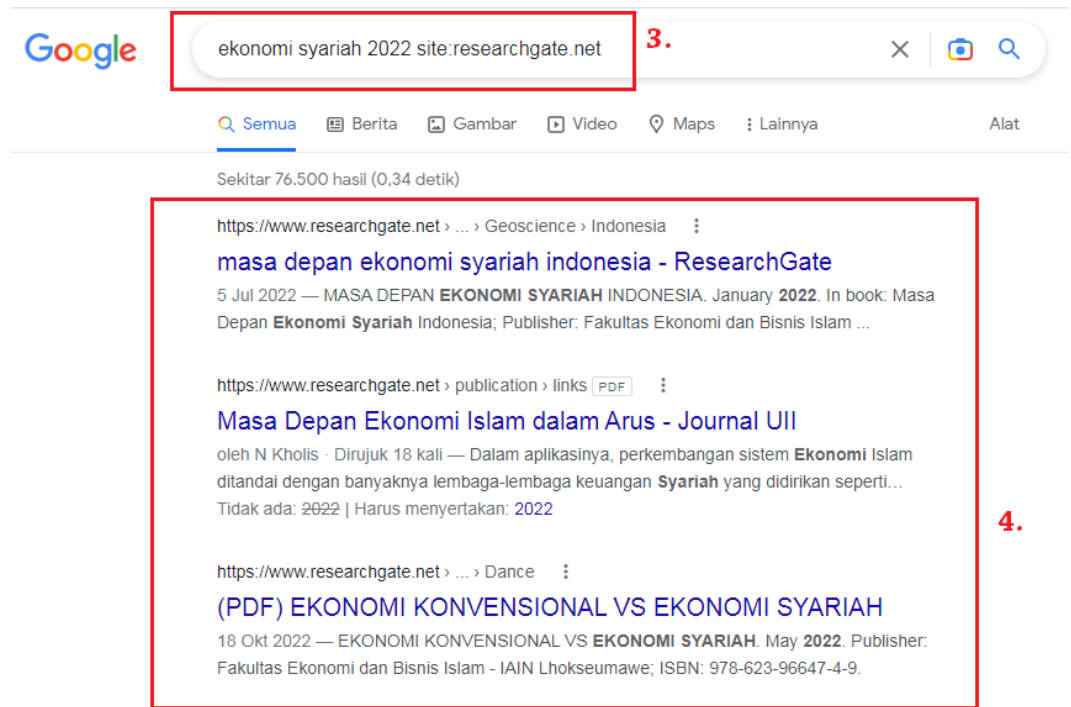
Google

ekonomi syariah 2022 site:researchgate.net

3.

Semua  Berita  Gambar  Video  Maps  Lainnya  Alat

Sekitar 76.500 hasil (0,34 detik)

https://www.researchgate.net › ... › Geoscience › Indonesia

masa depan ekonomi syariah indonesia - ResearchGate

5 Jul 2022 — MASA DEPAN EKONOMI SYARIAH INDONESIA. January 2022. In book: Masa Depan Ekonomi Syariah Indonesia; Publisher: Fakultas Ekonomi dan Bisnis Islam ...

https://www.researchgate.net › publication › links PDF

Masa Depan Ekonomi Islam dalam Arus - Journal UII

oleh N Kholis · Dirujuk 18 kali — Dalam aplikasinya, perkembangan sistem Ekonomi Islam ditandai dengan banyaknya lembaga-lembaga keuangan Syariah yang didirikan seperti...

Tidak ada: 2022 | Harus menyertakan: 2022

4.

https://www.researchgate.net › ... › Dance

(PDF) EKONOMI KONVENSIONAL VS EKONOMI SYARIAH

18 Okt 2022 — EKONOMI KONVENSIONAL VS EKONOMI SYARIAH. May 2022. Publisher: Fakultas Ekonomi dan Bisnis Islam - IAIN Lhokseumawe; ISBN: 978-623-96647-4-9.